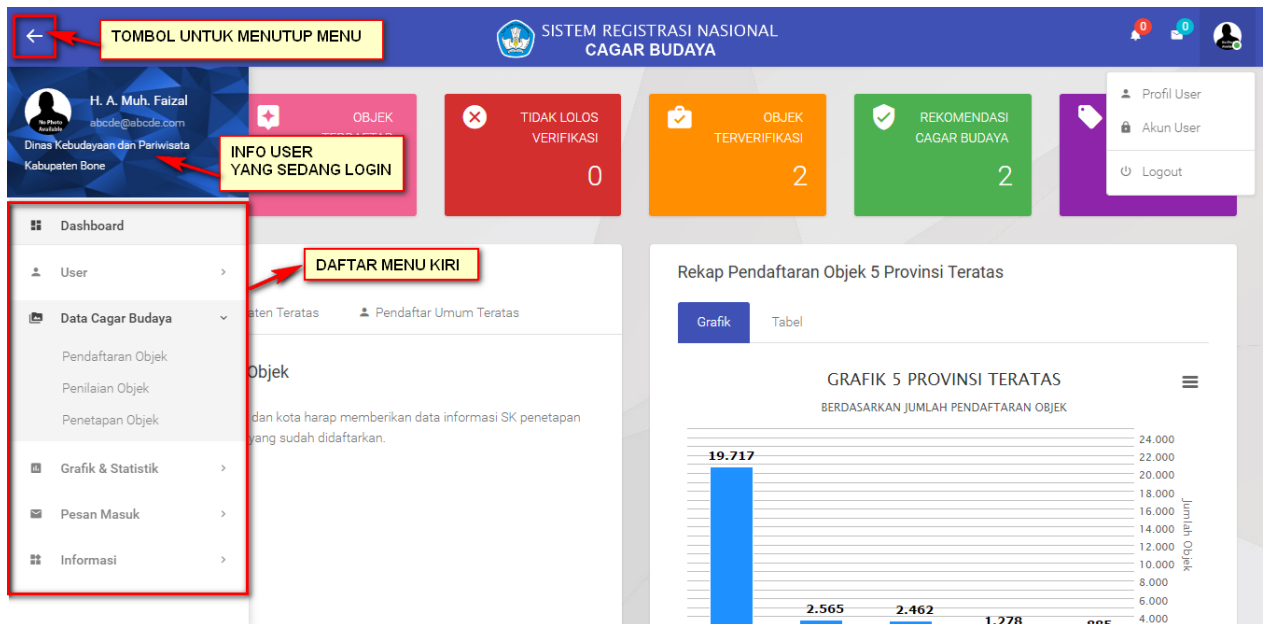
TOMBOL UNTUK MENUTUP MENU

SISTEM REGISTRASI NASIONAL
CAGAR BUDAYA

0 0

Profil User
Akun User
Logout

No Photo Available
H. A. Muh. Faizal
abcde@abcde.com
Dinas Kebudayaan dan Pariwisata
Kabupaten Bone

INFO USER
YANG SEDANG LOGIN

OBJEK
TERDAFTAR

TIDAK LOLOS
VERIFIKASI
0

OBJEK
TERVERIFIKASI
2

REKOMENDASI
CAGAR BUDAYA
2

Dashboard
User
Data Cagar Budaya
Pendaftaran Objek
Penilaian Objek
Penetapan Objek
Grafik & Statistik
Pesan Masuk
Informasi

DAFTAR MENU KIRI

aten Teratas
Pendaftar Umum Teratas

Objek

dan kota harap memberikan data informasi SK penetapan yang sudah didaftarkan.

Rekap Pendaftaran Objek 5 Provinsi Teratas

Grafik
Tabel

GRAFIK 5 PROVINSI TERATAS
BERDASARKAN JUMLAH PENDAFTARAN OBJEK

19.717
2.565
2.462
1.278
885

24.000
22.000
20.000
18.000
16.000
14.000
12.000
10.000
8.000
6.000
4.000

Jumlah Objek